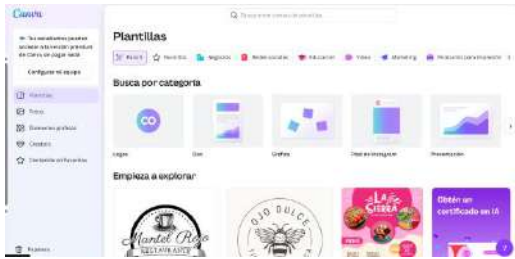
Canva

Q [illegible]

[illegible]

Configurar el equipo

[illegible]

Proyectos

Plantillas

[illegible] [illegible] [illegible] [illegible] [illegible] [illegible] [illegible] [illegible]

Busca por categoría

Logos

Doc

Gráfico

Post de Instagram

Presentación

Empieza a explorar

Mantel Rojo RESTAURANTE

OJO DULCE

La Sierra

Obtén un certificado en IA